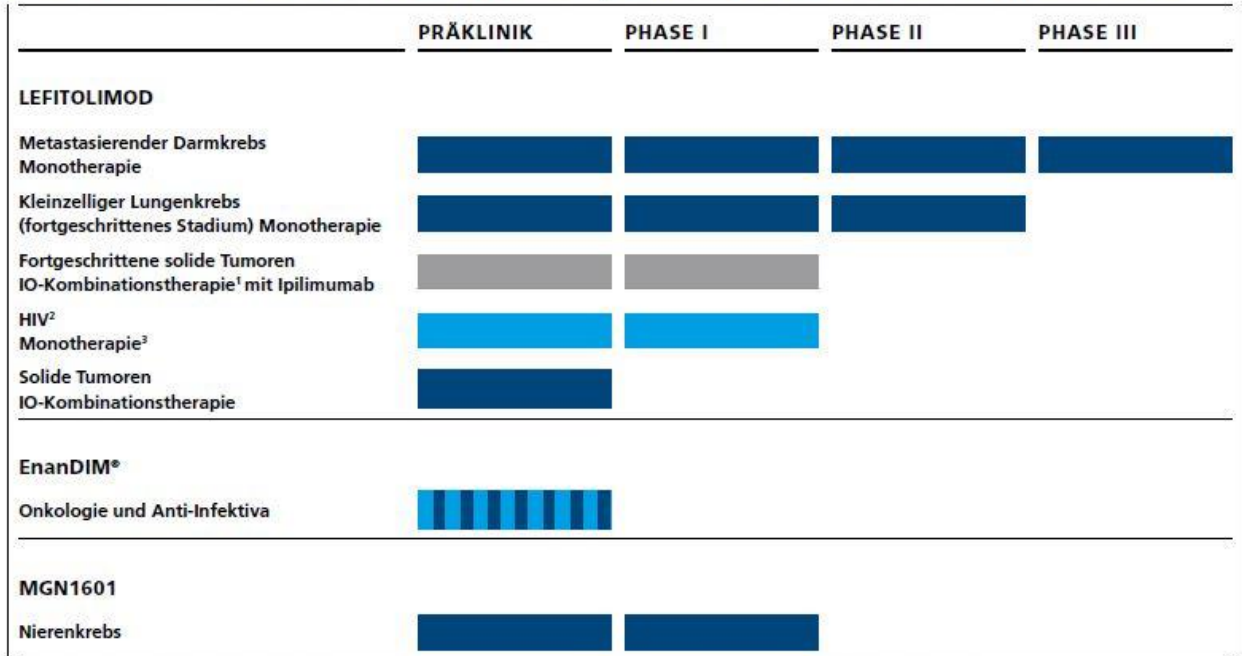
| | PRÄKLINIK | PHASE I | PHASE II | PHASE III |
|---|---|---|---|---|
| **LEFITOLIMOD** | | | | |
| Metastasierender Darmkrebs Monotherapie | | | | |
| Kleinzelliger Lungenkrebs (fortgeschrittenes Stadium) Monotherapie | | | | |
| Fortgeschrittene solide Tumoren IO-Kombinationstherapie$^1$ mit Ipilimumab | | | | |
| HIV$^2$ Monotherapie$^3$ | | | | |
| Solide Tumoren IO-Kombinationstherapie | | | | |
| **EnanDIM®** | | | | |
| Onkologie und Anti-Infektiva | | | | |
| **MGN1601** | | | | |
| Nierenkrebs | | | | |